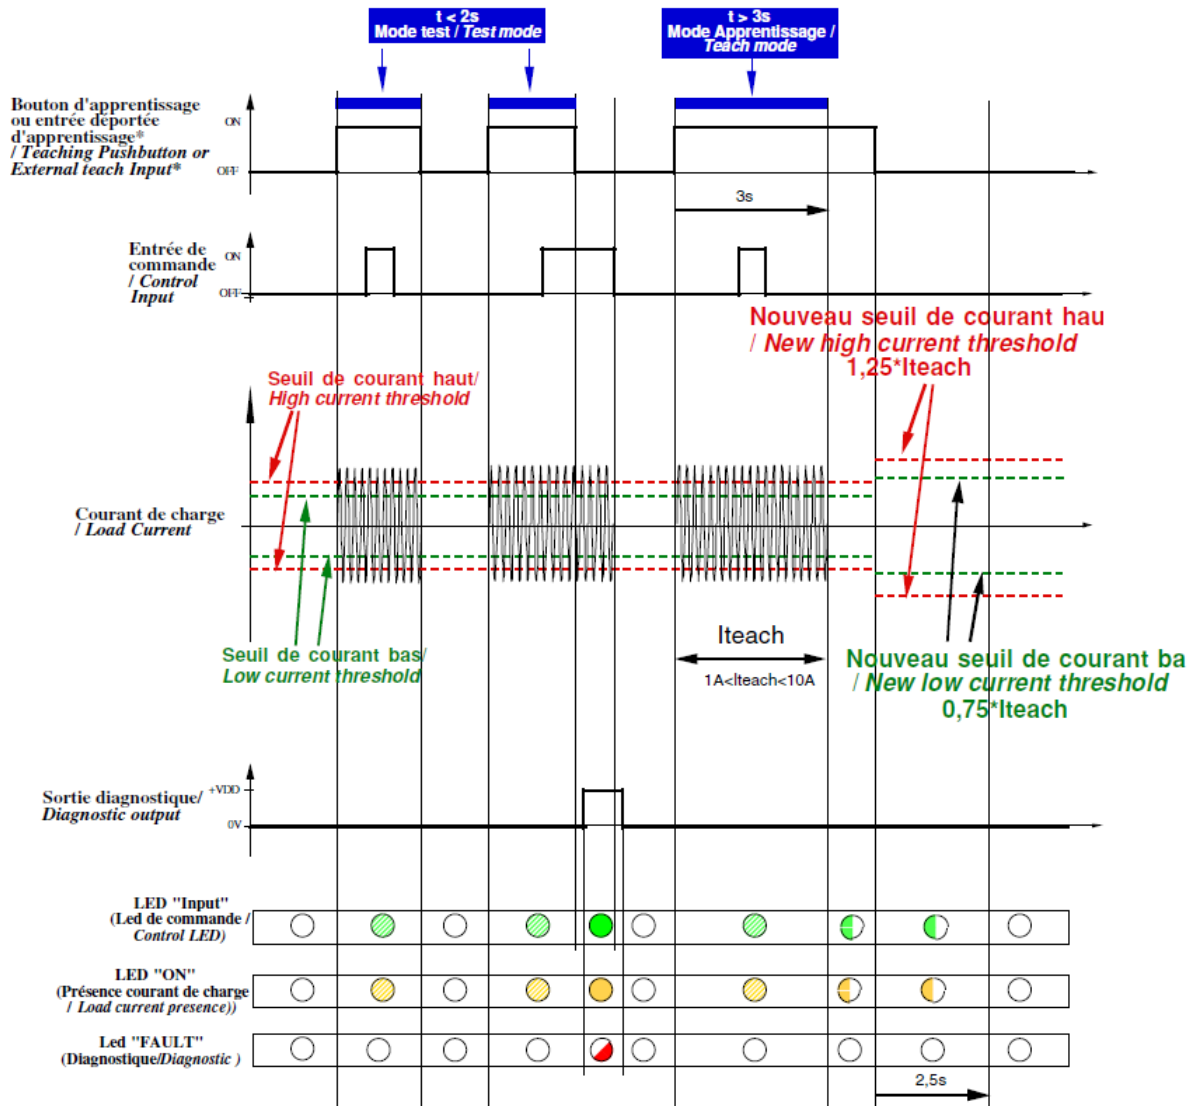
t < 2s
Mode test / Test mode

t > 3s
Mode Apprentissage / Teach mode

Bouton d'apprentissage ou entrée déportée d'apprentissage* / Teaching Pushbutton or External teach Input*

ON
OFF

3s

Entrée de commande / Control Input

ON
OFF

Nouveau seuil de courant hau / New high current threshold 1,25*Iteach

Seuil de courant haut/ High current threshold

Courant de charge / Load Current

Iteach

1A<Iteach<10A

Seuil de courant bas/ Low current threshold

Nouveau seuil de courant ba / New low current threshold 0,75*Iteach

Sortie diagnostique/ Diagnostic output

+VDD
0V

LED "Input" (Led de commande / Control LED)

LED "ON" (Présence courant de charge / Load current presence))

Led "FAULT" (Diagnostique/Diagnostic )

2,5s